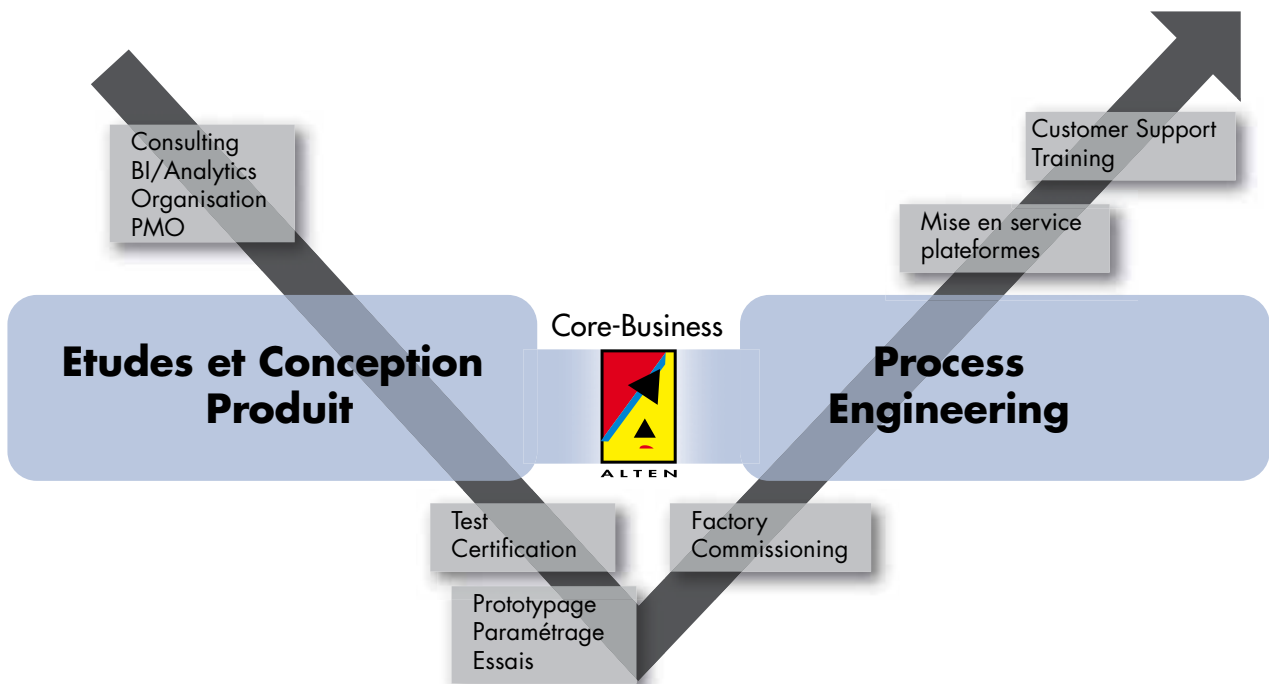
Consulting
BI/Analytics
Organisation
PMO

Customer Support
Training

Mise en service
plateformes

Etudes et Conception Produit

Core-Business

ALTEN

Process Engineering

Test
Certification

Factory
Commissioning

Prototypage
Paramétrage
Essais